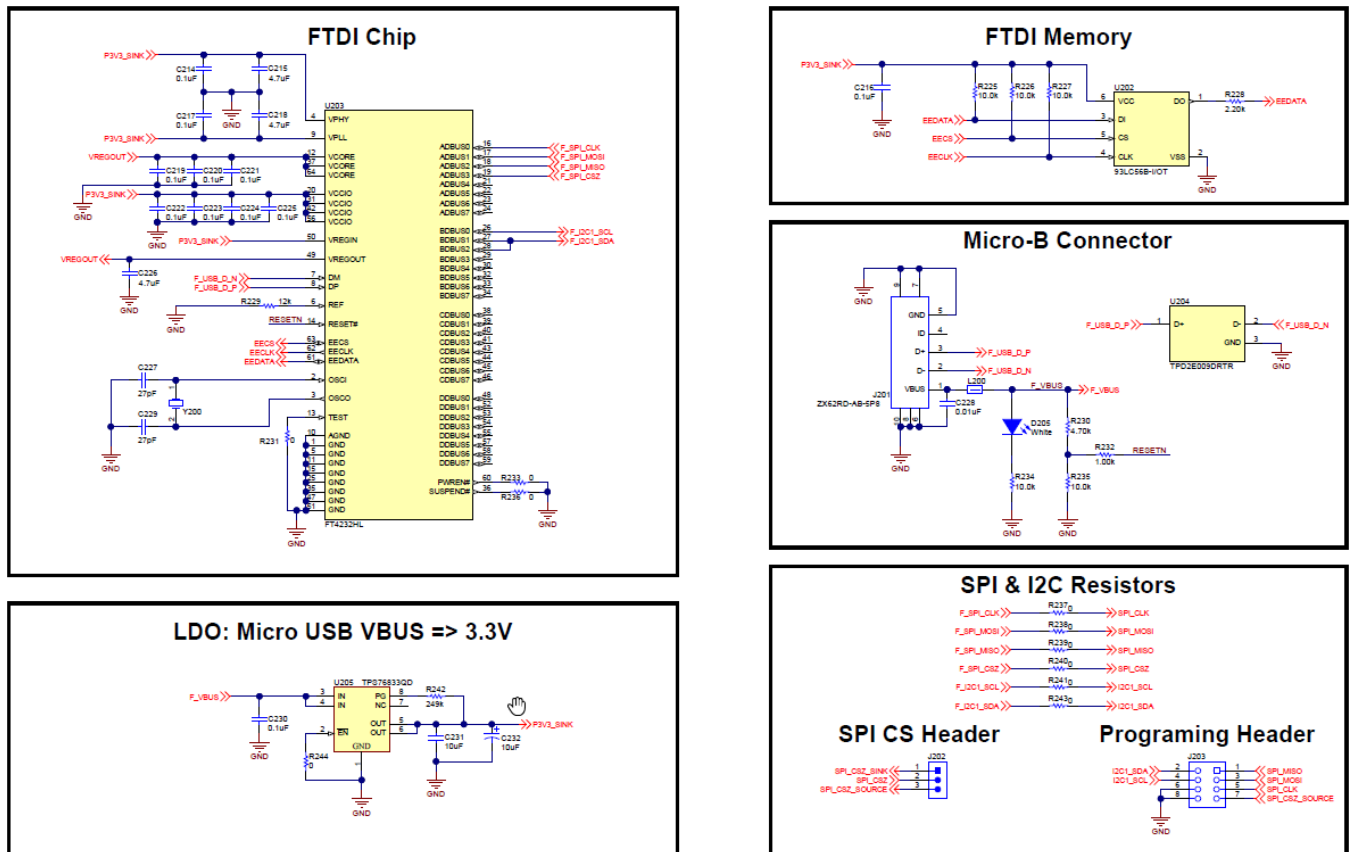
FTDI Chip

P3V3_SINK
C214 0.1uF
C215 4.7uF
C217 0.1uF
GND
C218 4.7uF
P3V3_SINK
VREGOUT
C219 0.1uF
C220 0.1uF
C221 0.1uF
P3V3_SINK
GND
C222 0.1uF
C223 0.1uF
C224 0.1uF
C225 0.1uF
GND
P3V3_SINK
VREGOUT
C226 4.7uF
GND
F_USB_D_N
F_USB_D_P
R229 12k
GND
RESETN
EECS
EECLK
EEDATA
C227 27pF
Y200
C229 27pF
GND
R231 0
GND

U203
4 VPHY
9 VPLL
12 VCORE
37 VCORE
64 VCORE
20 VCCIO
31 VCCIO
42 VCCIO
56 VCCIO
50 VREGIN
49 VREGOUT
7 DM
8 DP
6 REF
14 RESET#
63 EECS
62 EECLK
61 EEDATA
2 OSCI
3 OSCO
13 TEST
10 AGND
1 GND
5 GND
11 GND
15 GND
25 GND
35 GND
47 GND
51 GND
FT4232HL

ADBUS0 16
ADBUS1 17
ADBUS2 18
ADBUS3 19
ADBUS4 21
ADBUS5 22
ADBUS6 23
ADBUS7 24
BDBUS0 26
BDBUS1 27
BDBUS2 28
BDBUS3 29
BDBUS4 30
BDBUS5 32
BDBUS6 33
BDBUS7 34
CDBUS0 38
CDBUS1 39
CDBUS2 40
CDBUS3 41
CDBUS4 43
CDBUS5 44
CDBUS6 45
CDBUS7 46
DDBUS0 48
DDBUS1 52
DDBUS2 53
DDBUS3 54
DDBUS4 55
DDBUS5 57
DDBUS6 58
DDBUS7 59
PWREN# 60
SUSPEND# 36
R233 0
R236 0
GND
F_SPI_CLK
F_SPI_MOSI
F_SPI_MISO
F_SPI_CSZ
F_I2C1_SCL
F_I2C1_SDA

FTDI Memory

P3V3_SINK
C216 0.1uF
GND
R225 10.0k
R226 10.0k
R227 10.0k
EEDATA
EECS
EECLK
U202
6 VCC
3 DI
5 CS
4 CLK
DO 1
VSS 2
93LC56B-I/OT
R228 2.20k
EEDATA
GND

Micro-B Connector

GND
5
ID 4
D+ 3
D- 2
VBUS 1
J201
ZX62RD-AB-5P8
F_USB_D_P
F_USB_D_N
L200
F_VBUS
F_VBUS
C228 0.01uF
GND
D205 White
R230 4.70k
R232 1.00k
RESETN
R234 10.0k
R235 10.0k
GND
GND
U204
F_USB_D_P 1 D+
D- 2 F_USB_D_N
GND 3
GND
TPD2E009DRTR

LDO: Micro USB VBUS => 3.3V

F_VBUS
C230 0.1uF
GND
U205 TPS76833QD
3 IN
4 IN
2 EN
R244 0
PG 8
NC 7
OUT 5
OUT 6
GND
R242 249k
C231 10uF
C232 10uF
P3V3_SINK
GND
GND

SPI & I2C Resistors

F_SPI_CLK R237 0 SPI_CLK
F_SPI_MOSI R238 0 SPI_MOSI
F_SPI_MISO R239 0 SPI_MISO
F_SPI_CSZ R240 0 SPI_CSZ
F_I2C1_SCL R241 0 I2C1_SCL
F_I2C1_SDA R243 0 I2C1_SDA

SPI CS Header

J202
SPI_CSZ_SINK 1
SPI_CSZ 2
SPI_CSZ_SOURCE 3

Programing Header

J203
I2C1_SDA 2
I2C1_SCL 4
6
8
GND
1 SPI_MISO
3 SPI_MOSI
5 SPI_CLK
7 SPI_CSZ_SOURCE